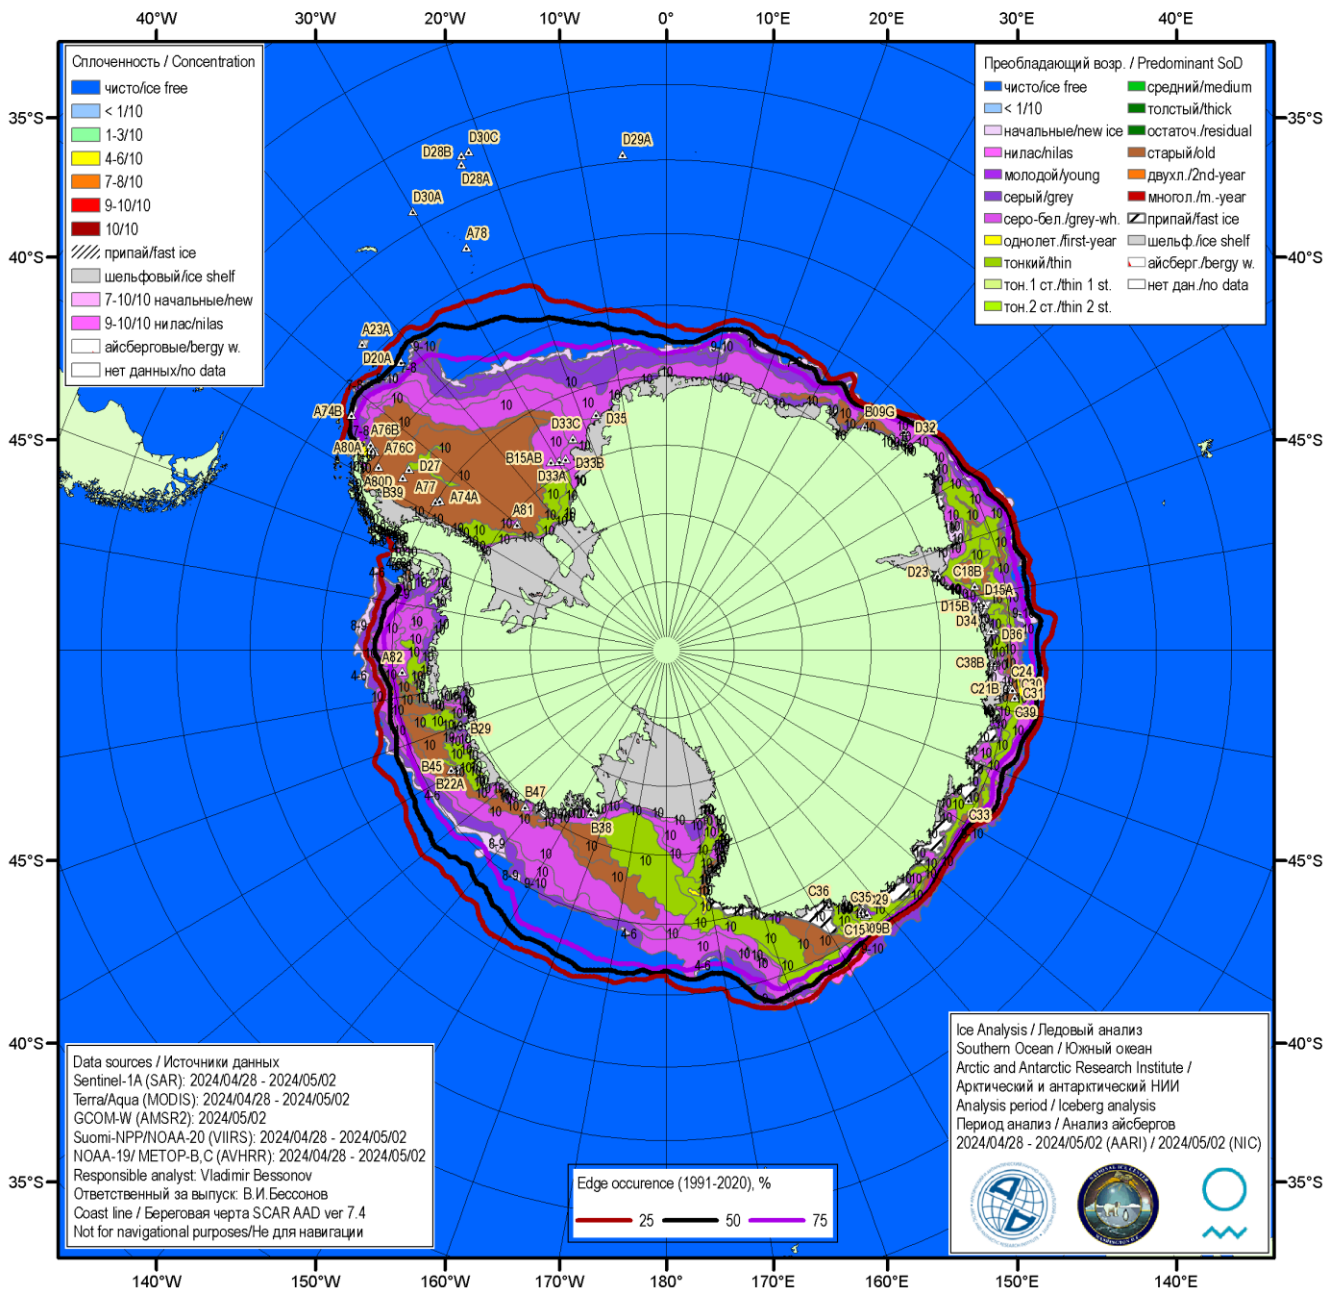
40°W 30°W 20°W 10°W 0° 10°E 20°E 30°E 40°E

35°S 40°S 45°S 45°S 40°S 35°S

35°S 40°S 45°S 45°S 40°S 35°S

Сплоченность / Concentration
чисто/ice free
< 1/10
1-3/10
4-6/10
7-8/10
9-10/10
10/10
припай/fast ice
шельфовый/ice shelf
7-10/10 начальные/new
9-10/10 нилас/nilas
айсберговые/bergy w.
нет данных/no data

Преобладающий возр. / Predominant SoD
чисто/ice free
< 1/10
начальные/new ice
нилас/nilas
молодой/young
серый/grey
серо-бел./grey-wh.
однолет./first-year
тонкий/thin
тон.1 ст./thin 1 st.
тон.2 ст./thin 2 st.
средний/medium
толстый/thick
остаточ./residual
старый/old
двухл./2nd-year
многол./m.-year
припай/fast ice
шельф./ice shelf
айсберг./bergy w.
нет дан./no data

D28B D30C D29A D28A D30A A78 A23A D20A A74B A76B A80A A76C D27 A60D B39 A77 A74A A81 B15AB D33C D35 D33A D33B B09G D32 D23 C18B D15A D15B D34 D36 C38B C24 C21B C30 C31 C39 A82 B29 B45 B22A B47 B38 C33 C36 C35 C29 C15 B09B

10 9-10 4-6 8-9 7-8 4-5 1-3

Data sources / Источники данных
Sentinel-1A (SAR): 2024/04/28 - 2024/05/02
Terra/Aqua (MODIS): 2024/04/28 - 2024/05/02
GCOM-W (AMSR2): 2024/05/02
Suomi-NPP/NOAA-20 (VIIRS): 2024/04/28 - 2024/05/02
NOAA-19/ METOP-B,C (AVHRR): 2024/04/28 - 2024/05/02
Responsible analyst: Vladimir Bessonov
Ответственный за выпуск: В.И.Бессонов
Coast line / Береговая черта SCAR AAD ver 7.4
Not for navigational purposes/Не для навигации

Edge occurence (1991-2020), %
25 50 75

Ice Analysis / Ледовый анализ
Southern Ocean / Южный океан
Arctic and Antarctic Research Institute /
Арктический и антарктический НИИ
Analysis period / Iceberg analysis
Период анализ / Анализ айсбергов
2024/04/28 - 2024/05/02 (AARI) / 2024/05/02 (NIC)

140°W 150°W 160°W 170°W 180° 170°E 160°E 150°E 140°E